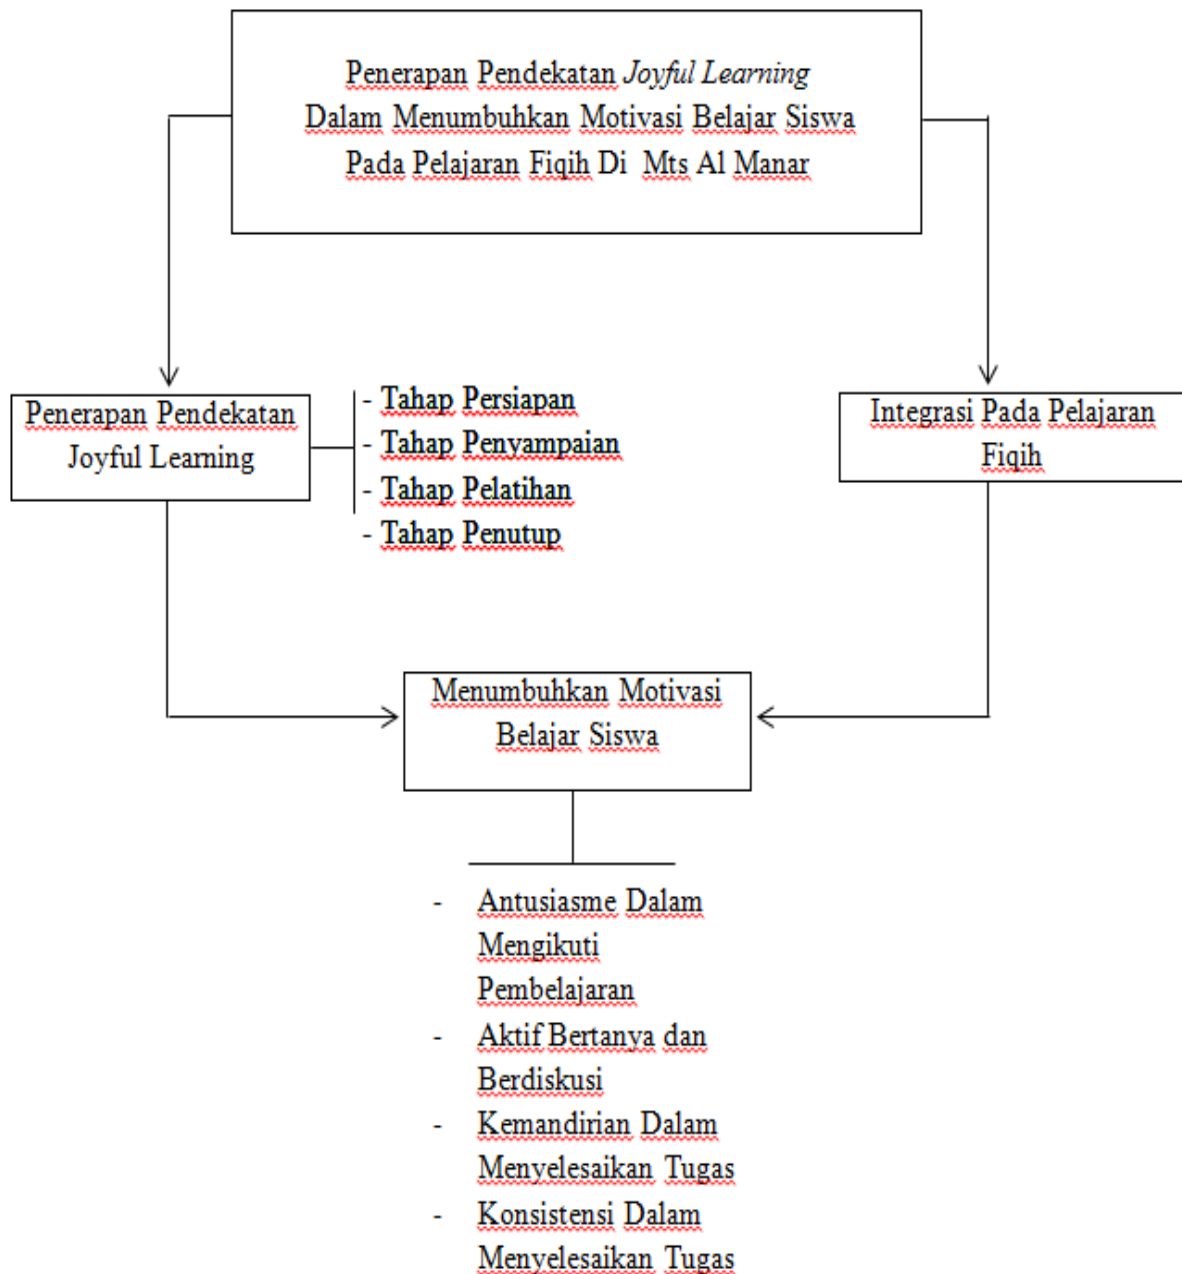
Penerapan Pendekatan *Joyful Learning* Dalam Menumbuhkan Motivasi Belajar Siswa Pada Pelajaran Fiqih Di Mts Al Manar

Penerapan Pendekatan Joyful Learning

- Tahap Persiapan
- Tahap Penyampaian
- Tahap Pelatihan
- Tahap Penutup

Integrasi Pada Pelajaran Fiqih

Menumbuhkan Motivasi Belajar Siswa

- Antusiasme Dalam Mengikuti Pembelajaran
- Aktif Bertanya dan Berdiskusi
- Kemandirian Dalam Menyelesaikan Tugas
- Konsistensi Dalam Menyelesaikan Tugas